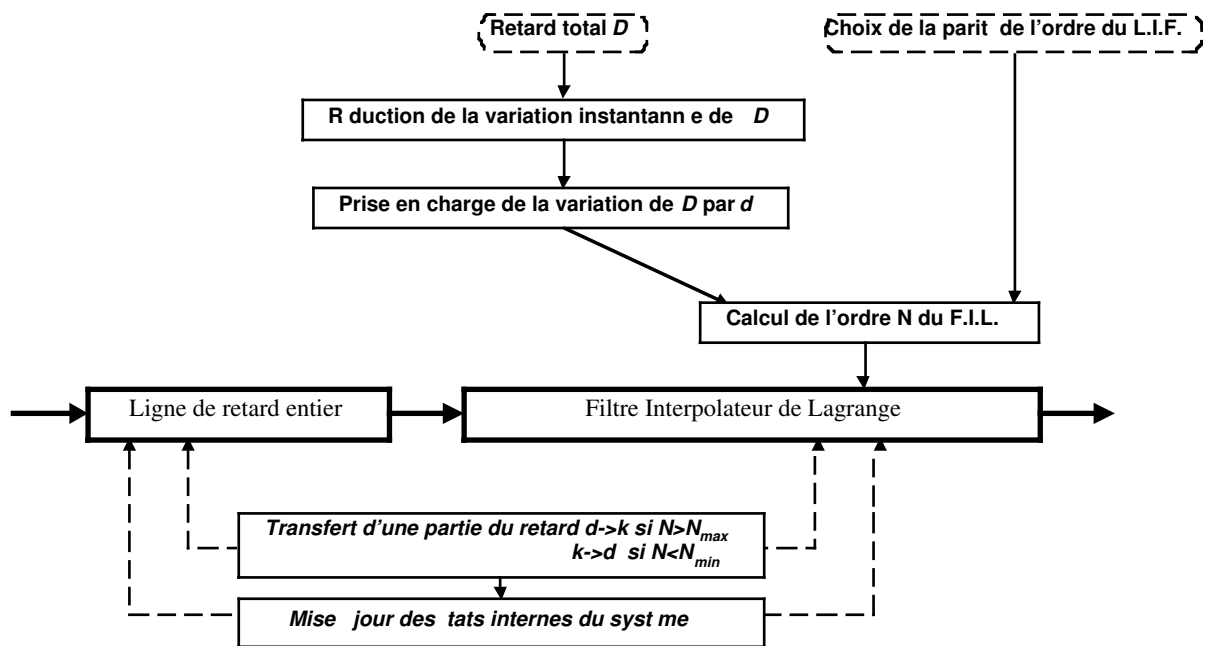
Retard total $D$

Choix de la parit  de l'ordre du L.I.F.

R duction de la variation instantann e de $D$

Prise en charge de la variation de $D$ par $d$

Calcul de l'ordre N du F.I.L.

Ligne de retard entier

Filtre Interpolateur de Lagrange

Transfert d'une partie du retard d->k si $N>N_{max}$
k->d si $N<N_{min}$

Mise  jour des  tats internes du syst me